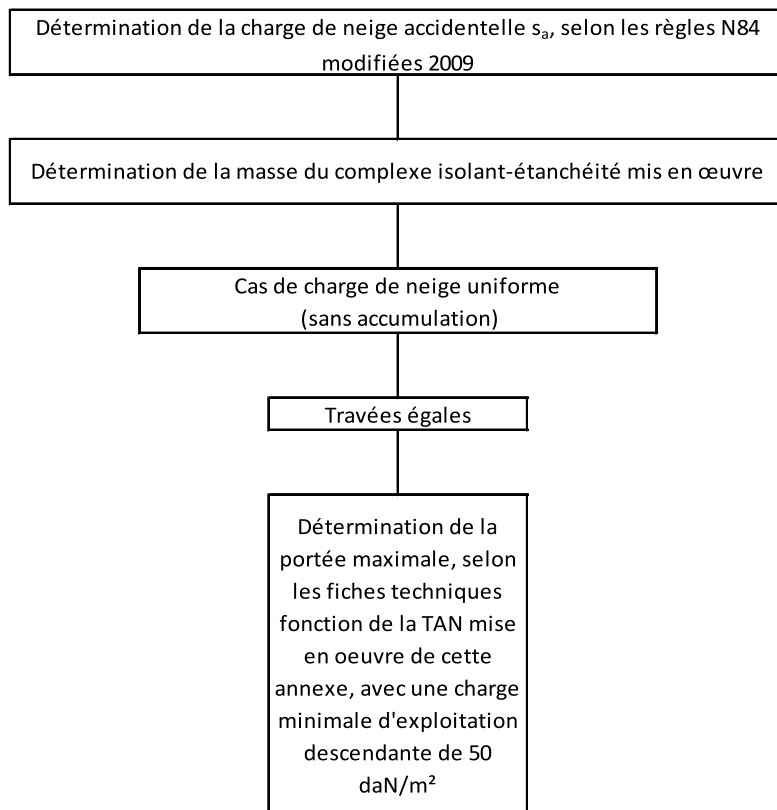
Détermination de la charge de neige accidentelle $s_a$, selon les règles N84 modifiées 2009

Détermination de la masse du complexe isolant-étanchéité mis en œuvre

Cas de charge de neige uniforme (sans accumulation)

Travées égales

Détermination de la portée maximale, selon les fiches techniques fonction de la TAN mise en oeuvre de cette annexe, avec une charge minimale d'exploitation descendante de 50 daN/m²